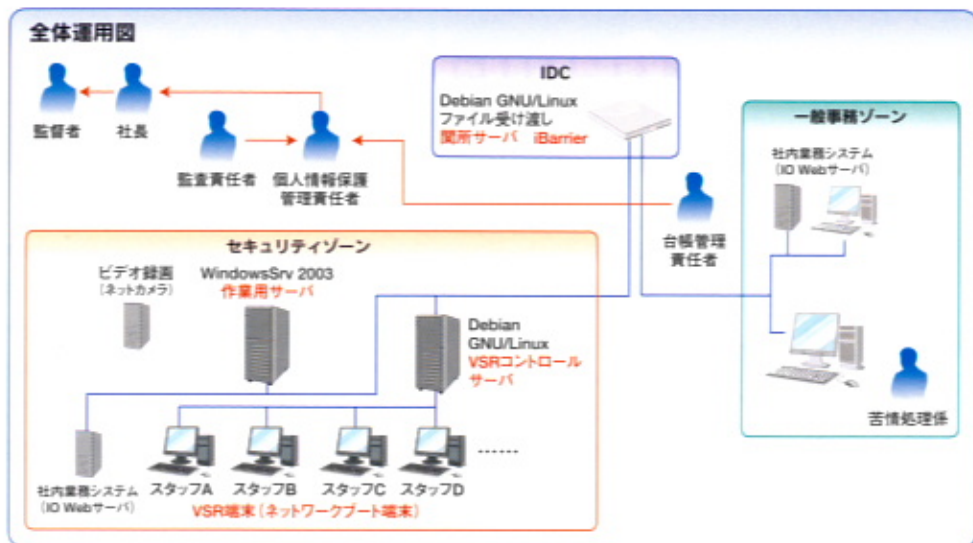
全体運用図

監督者

社長

監査責任者

個人情報保護管理責任者

IDC

Debian GNU/Linux
ファイル受け渡し
関所サーバ

iBarrier

一般事務ゾーン

社内業務システム
（IO Webサーバ）

台帳管理責任者

苦情処理係

セキュリティゾーン

ビデオ録画
（ネットカメラ）

WindowsSrv 2003
作業用サーバ

Debian GNU/Linux
VSRコントロールサーバ

社内業務システム
（IO Webサーバ）

スタッフA

スタッフB

スタッフC

スタッフD

......

VSR端末（ネットワークブート端末）